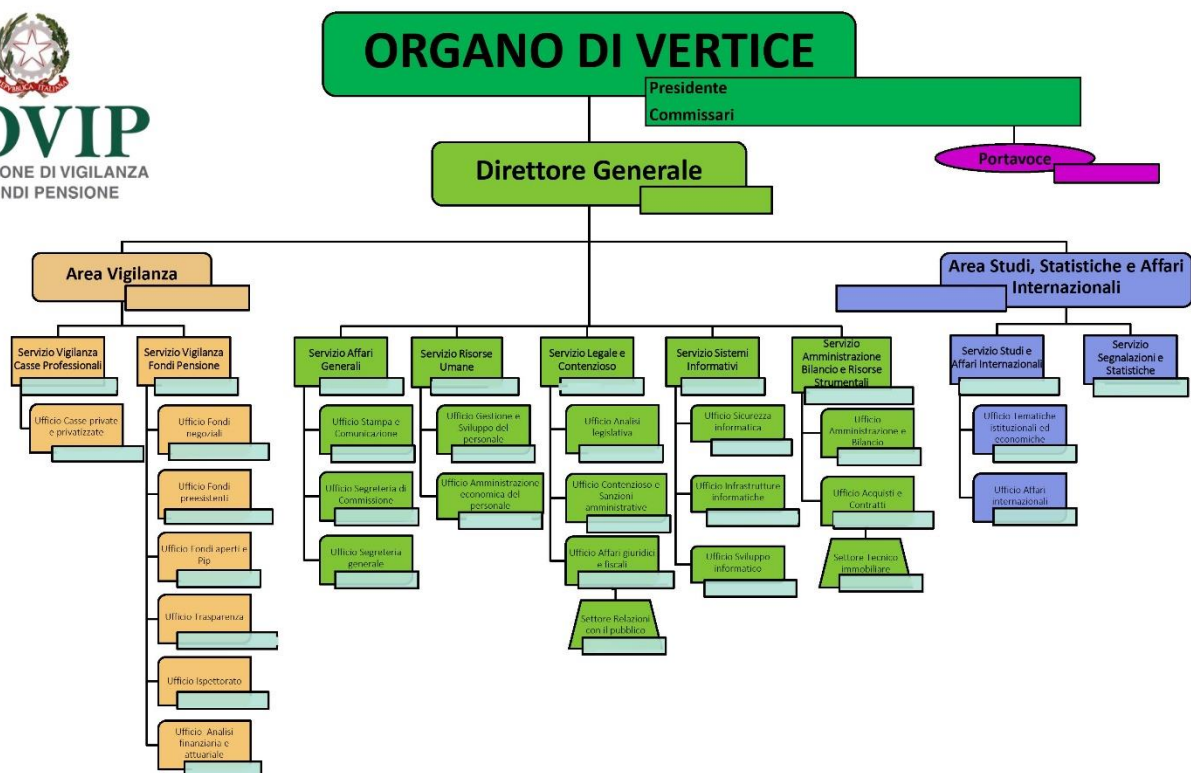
REPUBBLICA ITALIANA

OVIP
ONE DI VIGILANZA
NDI PENSIONE

ORGANO DI VERTICE
Presidente
Commissari

Portavoce

Direttore Generale

Area Vigilanza

Area Studi, Statistiche e Affari Internazionali

Servizio Vigilanza Casse Professionali

Ufficio Casse private e privatizzate

Servizio Vigilanza Fondi Pensione

Ufficio Fondi negoziali

Ufficio Fondi preesistenti

Ufficio Fondi aperti e Pip

Ufficio Trasparenza

Ufficio Ispettorato

Ufficio Analisi finanziaria e attuariale

Servizio Affari Generali

Ufficio Stampa e Comunicazione

Ufficio Segreteria di Commissione

Ufficio Segreteria generale

Servizio Risorse Umane

Ufficio Gestione e Sviluppo del personale

Ufficio Amministrazione economica del personale

Servizio Legale e Contenzioso

Ufficio Analisi legislativa

Ufficio Contenzioso e Sanzioni amministrative

Ufficio Affari giuridici e fiscali

Settore Relazioni con il pubblico

Servizio Sistemi Informativi

Ufficio Sicurezza informatica

Ufficio Infrastrutture informatiche

Ufficio Sviluppo informatico

Servizio Amministrazione Bilancio e Risorse Strumentali

Ufficio Amministrazione e Bilancio

Ufficio Acquisti e Contratti

Settore Tecnico immobiliare

Servizio Studi e Affari Internazionali

Ufficio Tematiche istituzionali ed economiche

Ufficio Affari internazionali

Servizio Segnalazioni e Statistiche